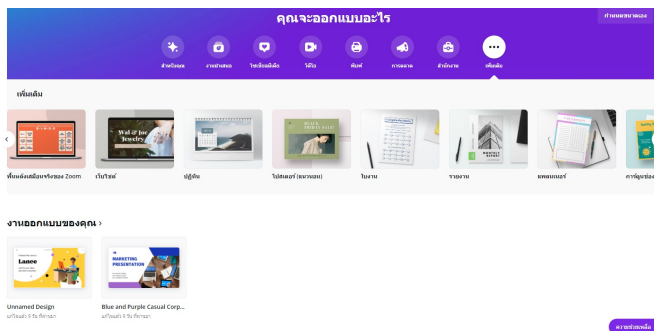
คุณจะออกแบบอะไร

กำหนดขนาดเอง

สำหรับคุณ
งานนำเสนอ
โซเชียลมีเดีย
วิดีโอ
พิมพ์
การตลาด
สำนักงาน
เพิ่มเติม

เพิ่มเติม

พื้นหลังเสมือนจริงของ Zoom
เว็บไซต์
ปฏิทิน
โปสเตอร์ (แนวนอน)
ใบงาน
รายงาน
แพลนเนอร์
การ์ดบันทึก

Wal & Joe Jewelry

BLACK FRIDAY SALE

MONTHLY REPORT

งานออกแบบของคุณ >

Lance

MARKETING PRESENTATION

Unnamed Design
มาร์เก็ตติ้ง 1 วัน ที่ผ่านมา

Blue and Purple Casual Corp...
มาร์เก็ตติ้ง 1 วัน ที่ผ่านมา

ความช่วยเหลือ